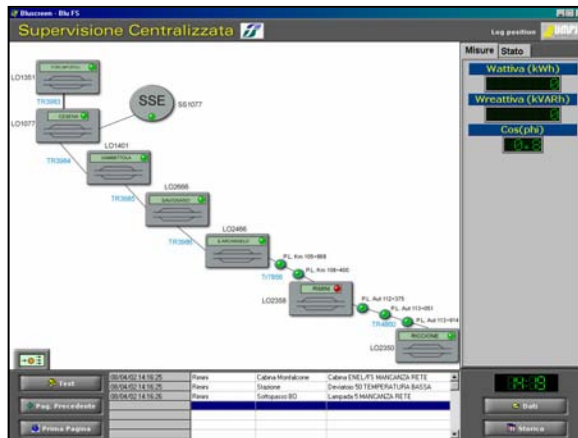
Bluscreen - Blu FS

Supervisione Centralizzata

Log position

Misure | Stato

Wattiva (kWh)

Wreattiva (kVARh)

Cos(phi)

0.8

LO1351

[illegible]

TR3983

SSE

SS1077

LO1077

CESENA

LO1401

TR3984

GAMBETTOLA

LO2666

TR3985

SAVIGNANO

LO2486

TR3986

S.ARCANGELO

P.L. Km 105+868

P.L. Km 108+400

TIT806

RIMINI

LO2358

P.L. Aut 112+375

P.L. Aut 113+051

TR4850

P.L. Aut 113+914

RICCIONE

LO2350

Test

Pag. Precedente

Prima Pagina

| | | | |
|---|---|---|---|
| 08/04/02 14:16:25 | Rimini | Cabina Monfalcone | Cabina ENEL/FS MANCANZA RETE |
| 08/04/02 14:16:25 | Rimini | Stazione | Deviatoio 50 TEMPERATURA BASSA |
| 08/04/02 14:16:25 | Rimini | Sottopasso 8D | Lampada 5 MANCANZA RETE |

14:18

Dati

Storico